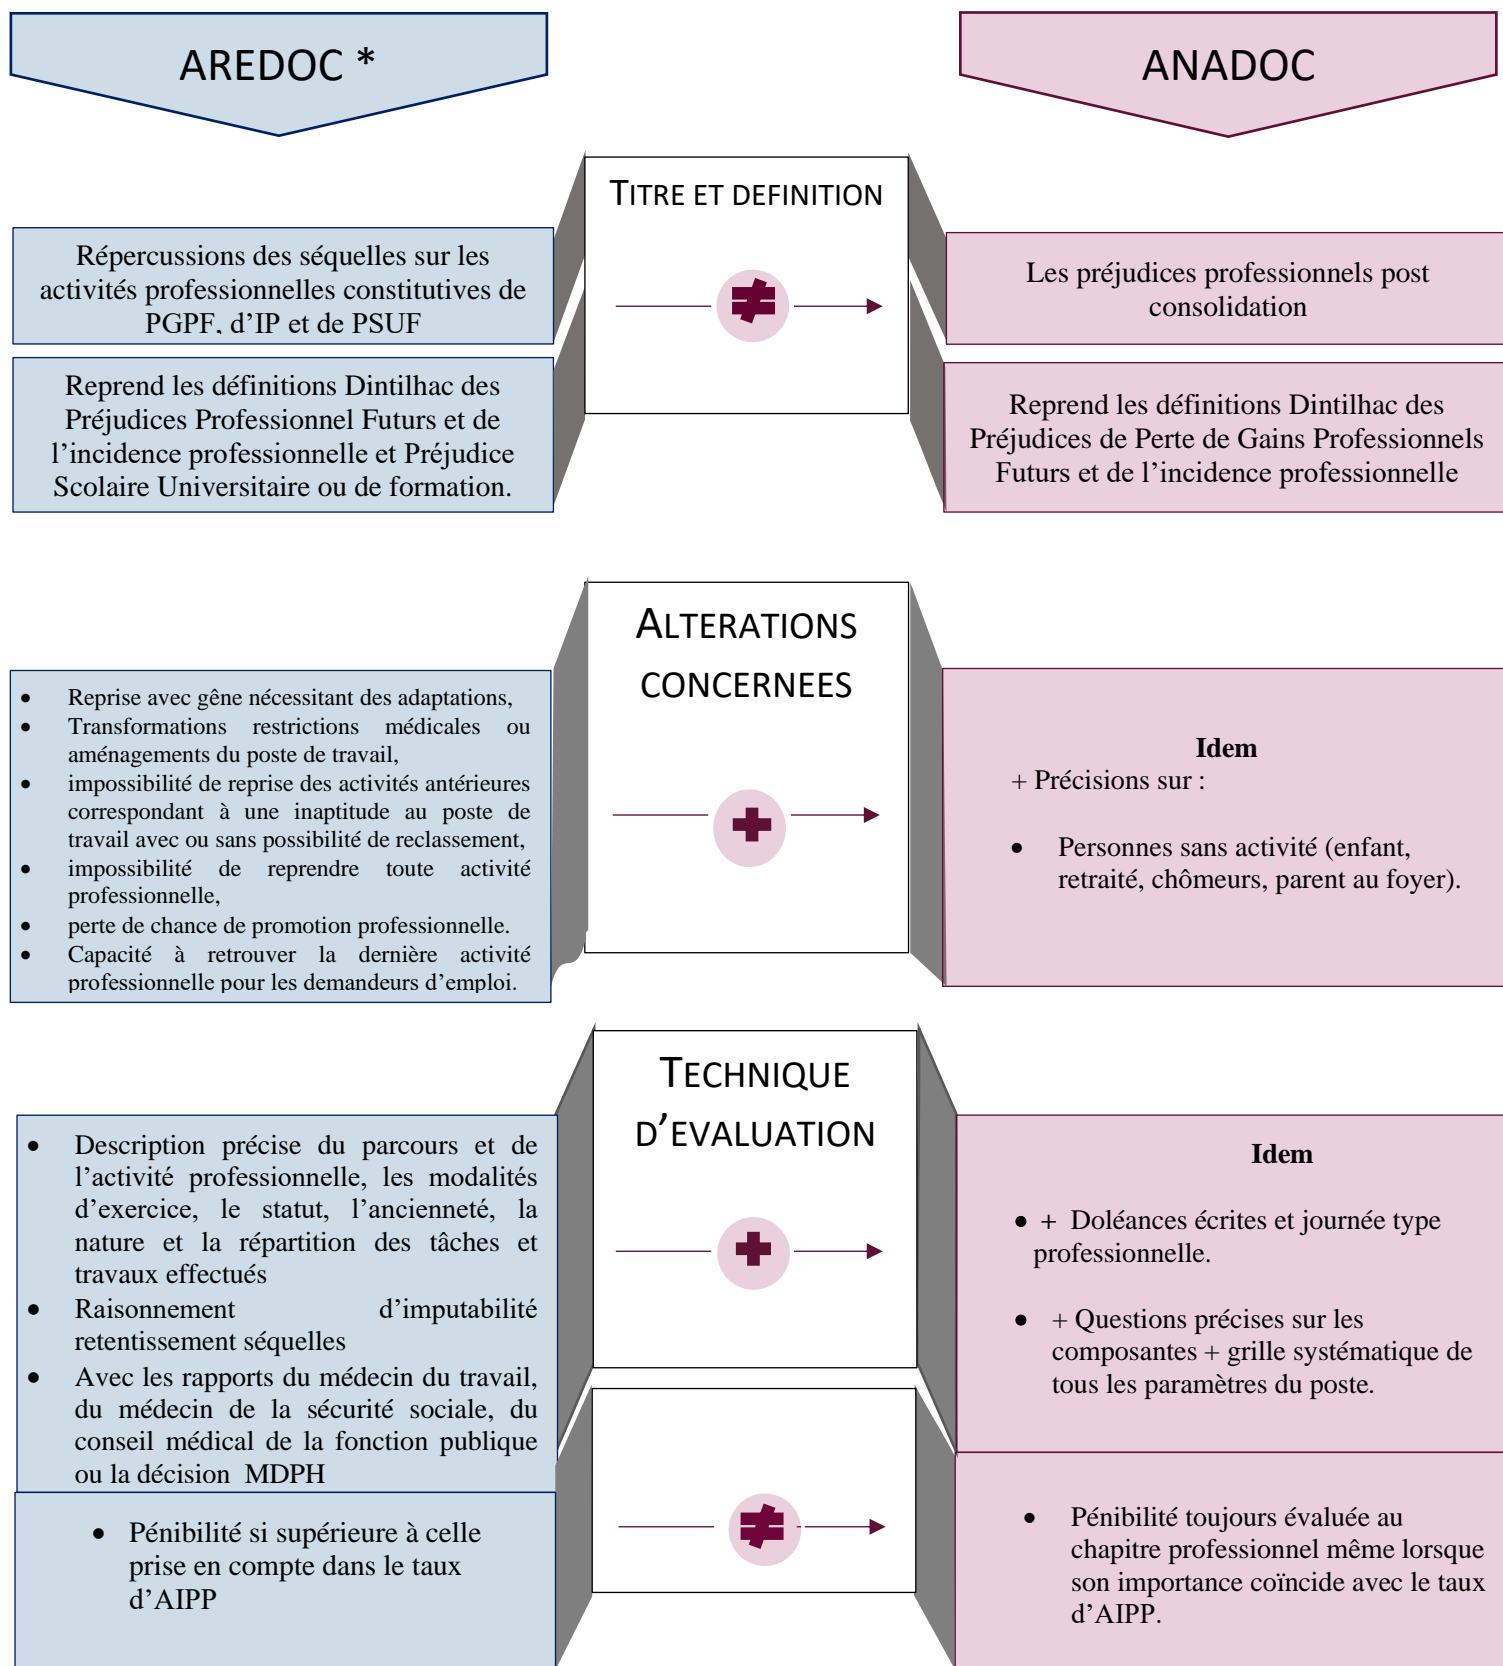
AREDOC *

ANADOC

TITRE ET DEFINITION

Répercussions des séquelles sur les activités professionnelles constitutives de PGPF, d'IP et de PSUF

Reprend les définitions Dintilhac des Préjudices Professionnel Futurs et de l'incidence professionnelle et Préjudice Scolaire Universitaire ou de formation.

Les préjudices professionnels post consolidation

Reprend les définitions Dintilhac des Préjudices de Perte de Gains Professionnels Futurs et de l'incidence professionnelle

ALTERATIONS CONCERNEES

- Reprise avec gêne nécessitant des adaptations,
- Transformations restrictions médicales ou aménagements du poste de travail,
- impossibilité de reprise des activités antérieures correspondant à une inaptitude au poste de travail avec ou sans possibilité de reclassement,
- impossibilité de reprendre toute activité professionnelle,
- perte de chance de promotion professionnelle.
- Capacité à retrouver la dernière activité professionnelle pour les demandeurs d'emploi.

Idem
+ Précisions sur :

- Personnes sans activité (enfant, retraité, chômeurs, parent au foyer).

TECHNIQUE D'EVALUATION

- Description précise du parcours et de l'activité professionnelle, les modalités d'exercice, le statut, l'ancienneté, la nature et la répartition des tâches et travaux effectués
- Raisonnement d'imputabilité retentissement séquelles
- Avec les rapports du médecin du travail, du médecin de la sécurité sociale, du conseil médical de la fonction publique ou la décision MDPH

Idem

- + Doléances écrites et journée type professionnelle.
- + Questions précises sur les composantes + grille systématique de tous les paramètres du poste.

- Pénibilité si supérieure à celle prise en compte dans le taux d'AIPP

- Pénibilité toujours évaluée au chapitre professionnel même lorsque son importance coïncide avec le taux d'AIPP.